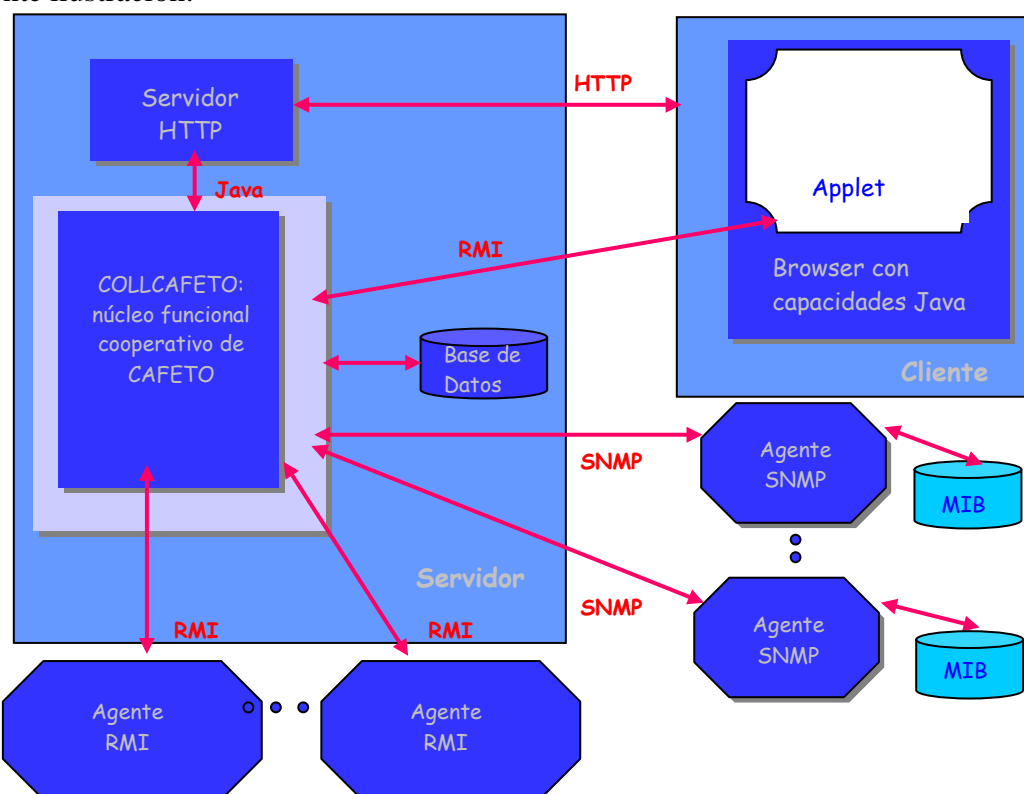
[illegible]

Servidor HTTP

HTTP

Java

Applet

RMI

Browser con capacidades Java

COLLCAFETO: núcleo funcional cooperativo de CAFETO

Base de Datos

Cliente

SNMP

Agente SNMP

MIB

Servidor

SNMP

Agente SNMP

MIB

RMI

RMI

Agente RMI

Agente RMI